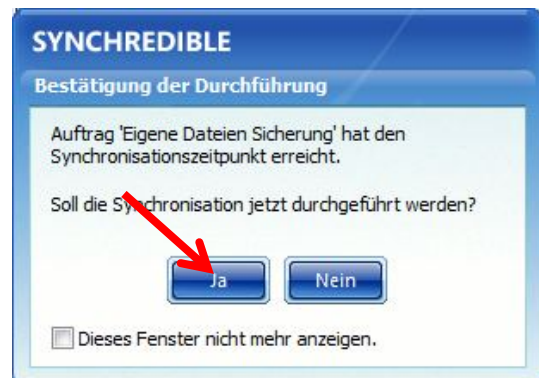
SYNCHREDIBLE

Bestätigung der Durchführung

Auftrag 'Eigene Dateien Sicherung' hat den Synchronisationszeitpunkt erreicht.

Soll die Synchronisation jetzt durchgeführt werden?

Ja

Nein

Dieses Fenster nicht mehr anzeigen.